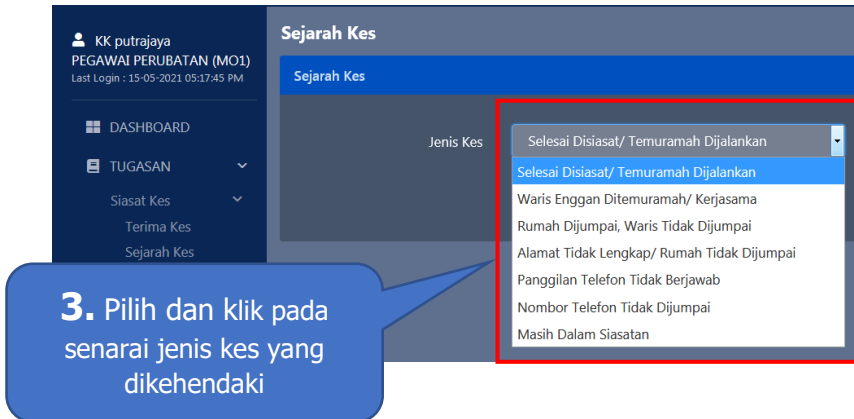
KK putrajaya
PEGAWAI PERUBATAN (MO1)
Last Login : 15-05-2021 05:17:45 PM

DASHBOARD

TUGASAN

Siasat Kes

Terima Kes

Sejarah Kes

Sejarah Kes

Sejarah Kes

Jenis Kes

Selesai Disiasat/ Temuramah Dijalankan

Selesai Disiasat/ Temuramah Dijalankan
Waris Enggan Ditemuramah/ Kerjasama
Rumah Dijumpai, Waris Tidak Dijumpai
Alamat Tidak Lengkap/ Rumah Tidak Dijumpai
Panggilan Telefon Tidak Berjawab
Nombor Telefon Tidak Dijumpai
Masih Dalam Siasatan

3. Pilih dan klik pada senarai jenis kes yang dikehendaki